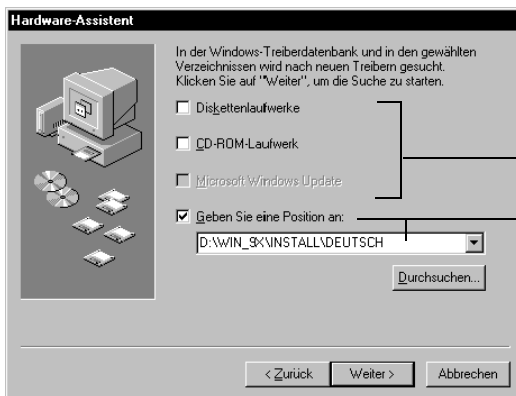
Hardware-Assistent

In der Windows-Treiberdatenbank und in den gewählten Verzeichnissen wird nach neuen Treibern gesucht. Klicken Sie auf "Weiter", um die Suche zu starten.

☐ Diskettenlaufwerke

☐ CD-ROM-Laufwerk

☐ Microsoft Windows Update

☑ Geben Sie eine Position an:

D:\WIN_9X\INSTALL\DEUTSCH

Durchsuchen...

< Zurück | Weiter > | Abbrechen